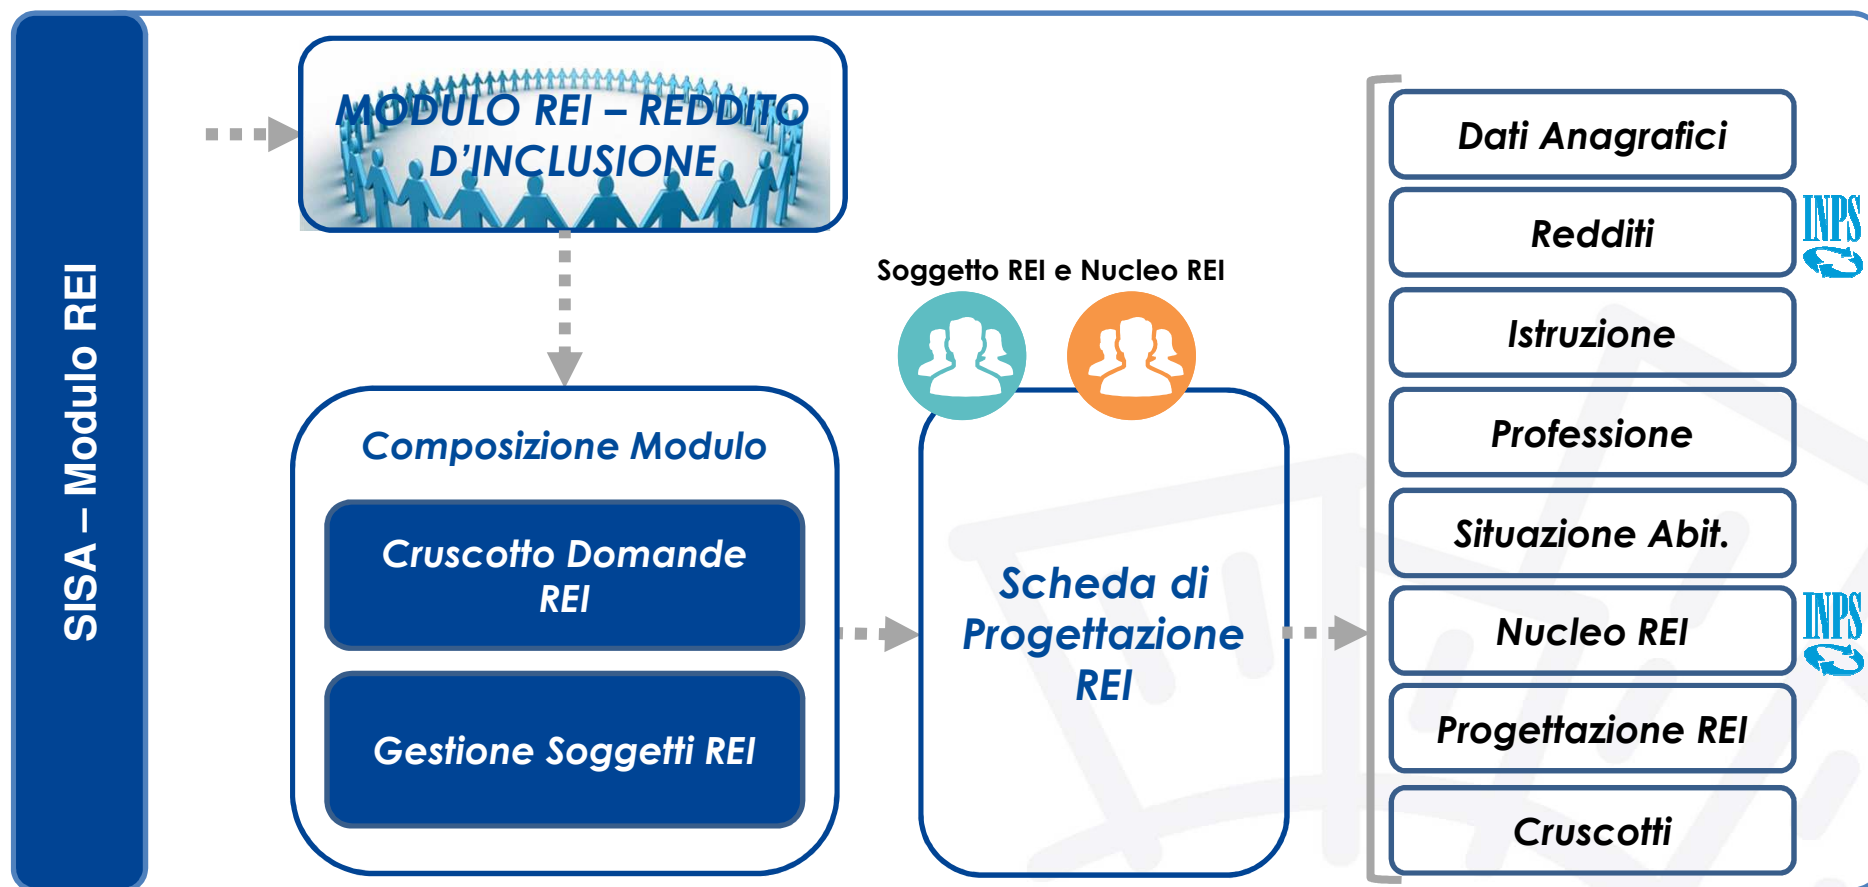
SISA – Modulo REI

MODULO REI – REDDITO D'INCLUSIONE

Composizione Modulo

Cruscotto Domande REI

Gestione Soggetti REI

Soggetto REI e Nucleo REI

Scheda di Progettazione REI

Dati Anagrafici

Redditi

INPS

Istruzione

Professione

Situazione Abit.

Nucleo REI

INPS

Progettazione REI

Cruscotti